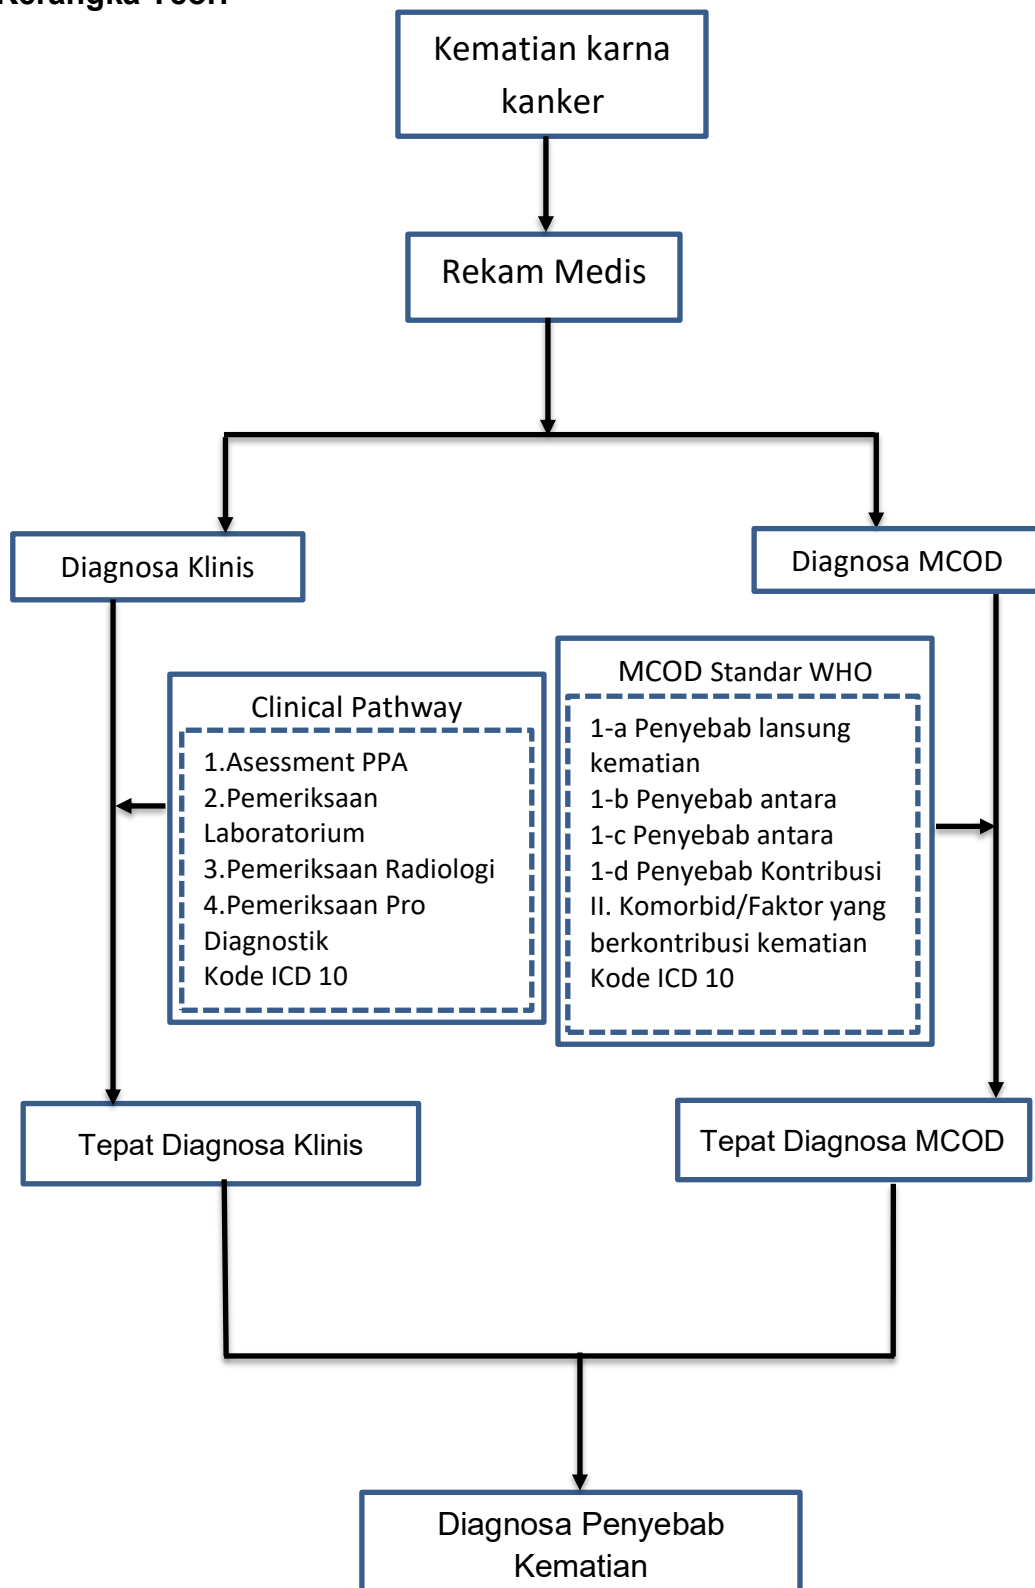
Kerangka Teori

Kematian karna kanker

Rekam Medis

Diagnosa Klinis

Diagnosa MCOD

Clinical Pathway

1.Asessment PPA
2.Pemeriksaan Laboratorium
3.Pemeriksaan Radiologi
4.Pemeriksaan Pro Diagnostik
Kode ICD 10

MCOD Standar WHO

1-a Penyebab lansung kematian
1-b Penyebab antara
1-c Penyebab antara
1-d Penyebab Kontribusi
II. Komorbid/Faktor yang berkontribusi kematian
Kode ICD 10

Tepat Diagnosa Klinis

Tepat Diagnosa MCOD

Diagnosa Penyebab Kematian